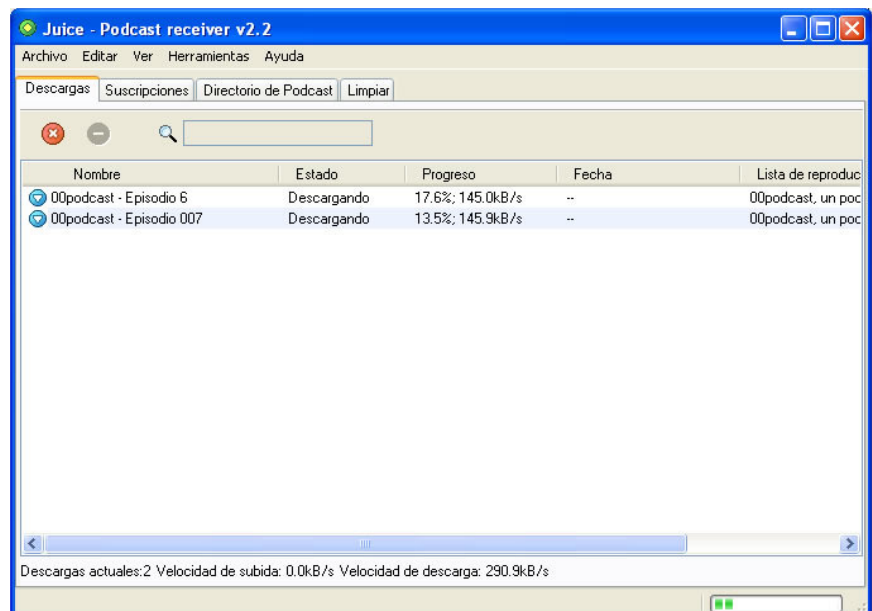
Juice - Podcast receiver v2.2

Archivo Editar Ver Herramientas Ayuda

Descargas | Suscripciones | Directorio de Podcast | Limpiar

| Nombre | Estado | Progreso | Fecha | Lista de reproduc |
|---|---|---|---|---|
| 00podcast - Episodio 6 | Descargando | 17.6%; 145.0kB/s | -- | 00podcast, un poc |
| 00podcast - Episodio 007 | Descargando | 13.5%; 145.9kB/s | -- | 00podcast, un poc |

Descargas actuales:2 Velocidad de subida: 0.0kB/s Velocidad de descarga: 290.9kB/s